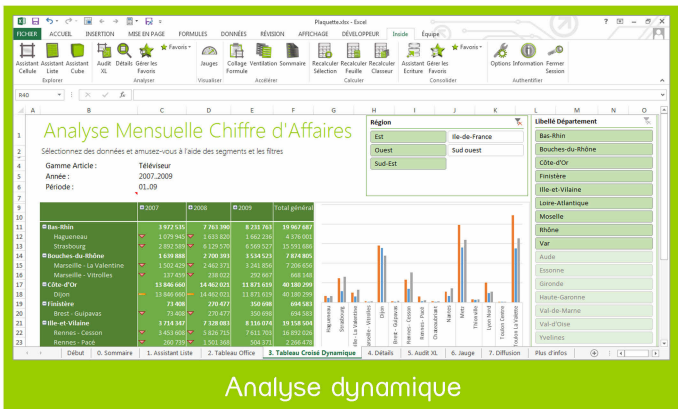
Plaquette.xlsx - Excel

FICHIER ACCUEIL INSERTION MISE EN PAGE FORMULES DONNÉES RÉVISION AFFICHAGE DÉVELOPPEUR Inside Équipe

Assistant Cellule Assistant Liste Assistant Cube Audit XL Détails Gérer les Favoris Favoris Jauges Collage Formule Ventilation Sommaire Recalculer Sélection Recalculer Feuille Recalculer Classeur Assistant Ecriture Gérer les Favoris Favoris Options Information Fermer Session

Explorer Analyser Visualiser Accélérer Calculer Consolider Authentifier

R40 fx

Analyse Mensuelle Chiffre d'Affaires

Sélectionnez des données et amusez-vous à l'aide des segments et les filtres

Gamme Article : Téléviseur
Année : 2007..2009
Période : 01..09

| | 2007 | 2006 | 2009 | Total général |
|---|---|---|---|---|
| Bas-Rhin | 3 972 535 | 7 763 190 | 8 231 763 | 19 967 487 |
| Hagueneau | 1 079 945 | 1 633 820 | 1 662 236 | 4 376 001 |
| Strasbourg | 2 892 589 | 6 129 570 | 6 569 527 | 15 591 686 |
| Bouches-du-Rhône | 1 639 888 | 2 700 393 | 3 534 523 | 7 874 805 |
| Marseille - La Valentine | 1 502 429 | 2 462 371 | 3 241 856 | 7 206 656 |
| Marseille - Vitrolles | 137 459 | 238 022 | 292 667 | 668 148 |
| Côte-d'Or | 13 846 660 | 14 462 021 | 11 871 619 | 40 180 299 |
| Dijon | 13 846 660 | 14 462 021 | 11 871 619 | 40 180 299 |
| Finistère | 73 408 | 270 477 | 350 698 | 694 583 |
| Brest - Guipavas | 73 408 | 270 477 | 350 698 | 694 583 |
| Ille-et-Vilaine | 3 714 347 | 7 328 083 | 8 116 074 | 19 158 504 |
| Rennes - Cesson | 3 453 608 | 5 826 715 | 7 611 703 | 16 892 026 |
| Rennes - Pacé | 260 739 | 1 501 368 | 504 371 | 2 266 478 |

Haguenau Strasbourg Marseille - La Valentine Marseille - Vitrolles Dijon Brest - Guipavas Rennes - Cesson Rennes - Pacé Chateaudun Nantes Metz Thionville Lyon Nord Toulon Centre Toulon La Valette

Région
Est Ile-de-France
Ouest Sud ouest
Sud-Est

Libellé Département
Bas-Rhin
Bouches-du-Rhône
Côte-d'Or
Finistère
Ille-et-Vilaine
Loire-Atlantique
Moselle
Rhône
Var
Aude
Essonne
Gironde
Haute-Garonne
Val-de-Marne
Val-d'Oise
Yvelines

Début 0. Sommaire 1. Assistant Liste 2. Tableau Office 3. Tableau Croisé Dynamique 4. Détails 5. Audit XL 6. Jauge 7. Diffusion Plus d'infos

Analyse dynamique